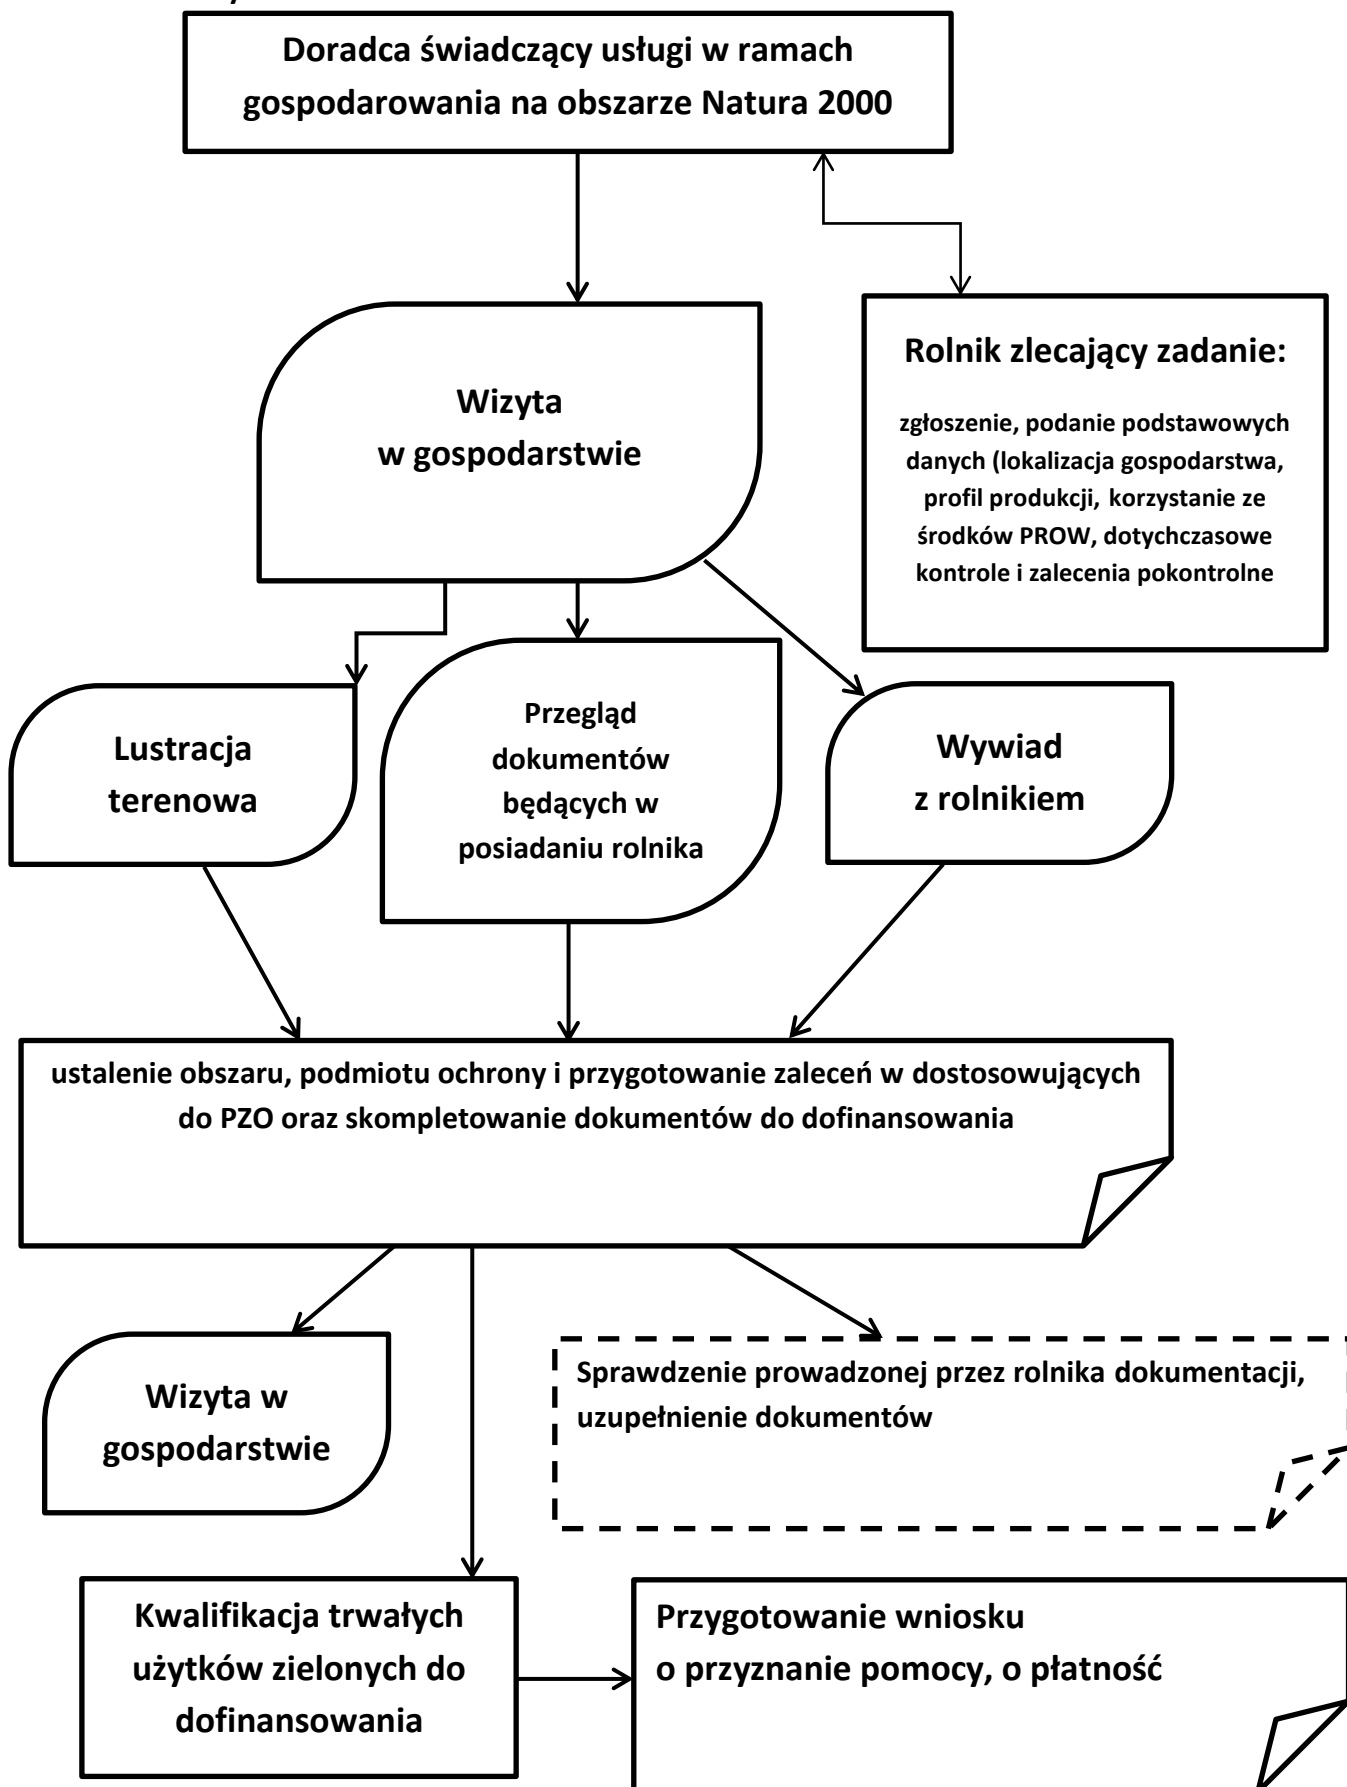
Doradca świadczący usługi w ramach gospodarowania na obszarze Natura 2000

Rolnik zlecający zadanie:

zgłoszenie, podanie podstawowych danych (lokalizacja gospodarstwa, profil produkcji, korzystanie ze środków PROW, dotychczasowe kontrole i zalecenia pokontrolne

Wizyta w gospodarstwie

Lustracja terenowa

Przegląd dokumentów będących w posiadaniu rolnika

Wywiad z rolnikiem

ustalenie obszaru, podmiotu ochrony i przygotowanie zaleceń w dostosowujących do PZO oraz skompletowanie dokumentów do dofinansowania

Wizyta w gospodarstwie

Sprawdzenie prowadzonej przez rolnika dokumentacji, uzupełnienie dokumentów

Kwalifikacja trwałych użytków zielonych do dofinansowania

Przygotowanie wniosku o przyznanie pomocy, o płatność